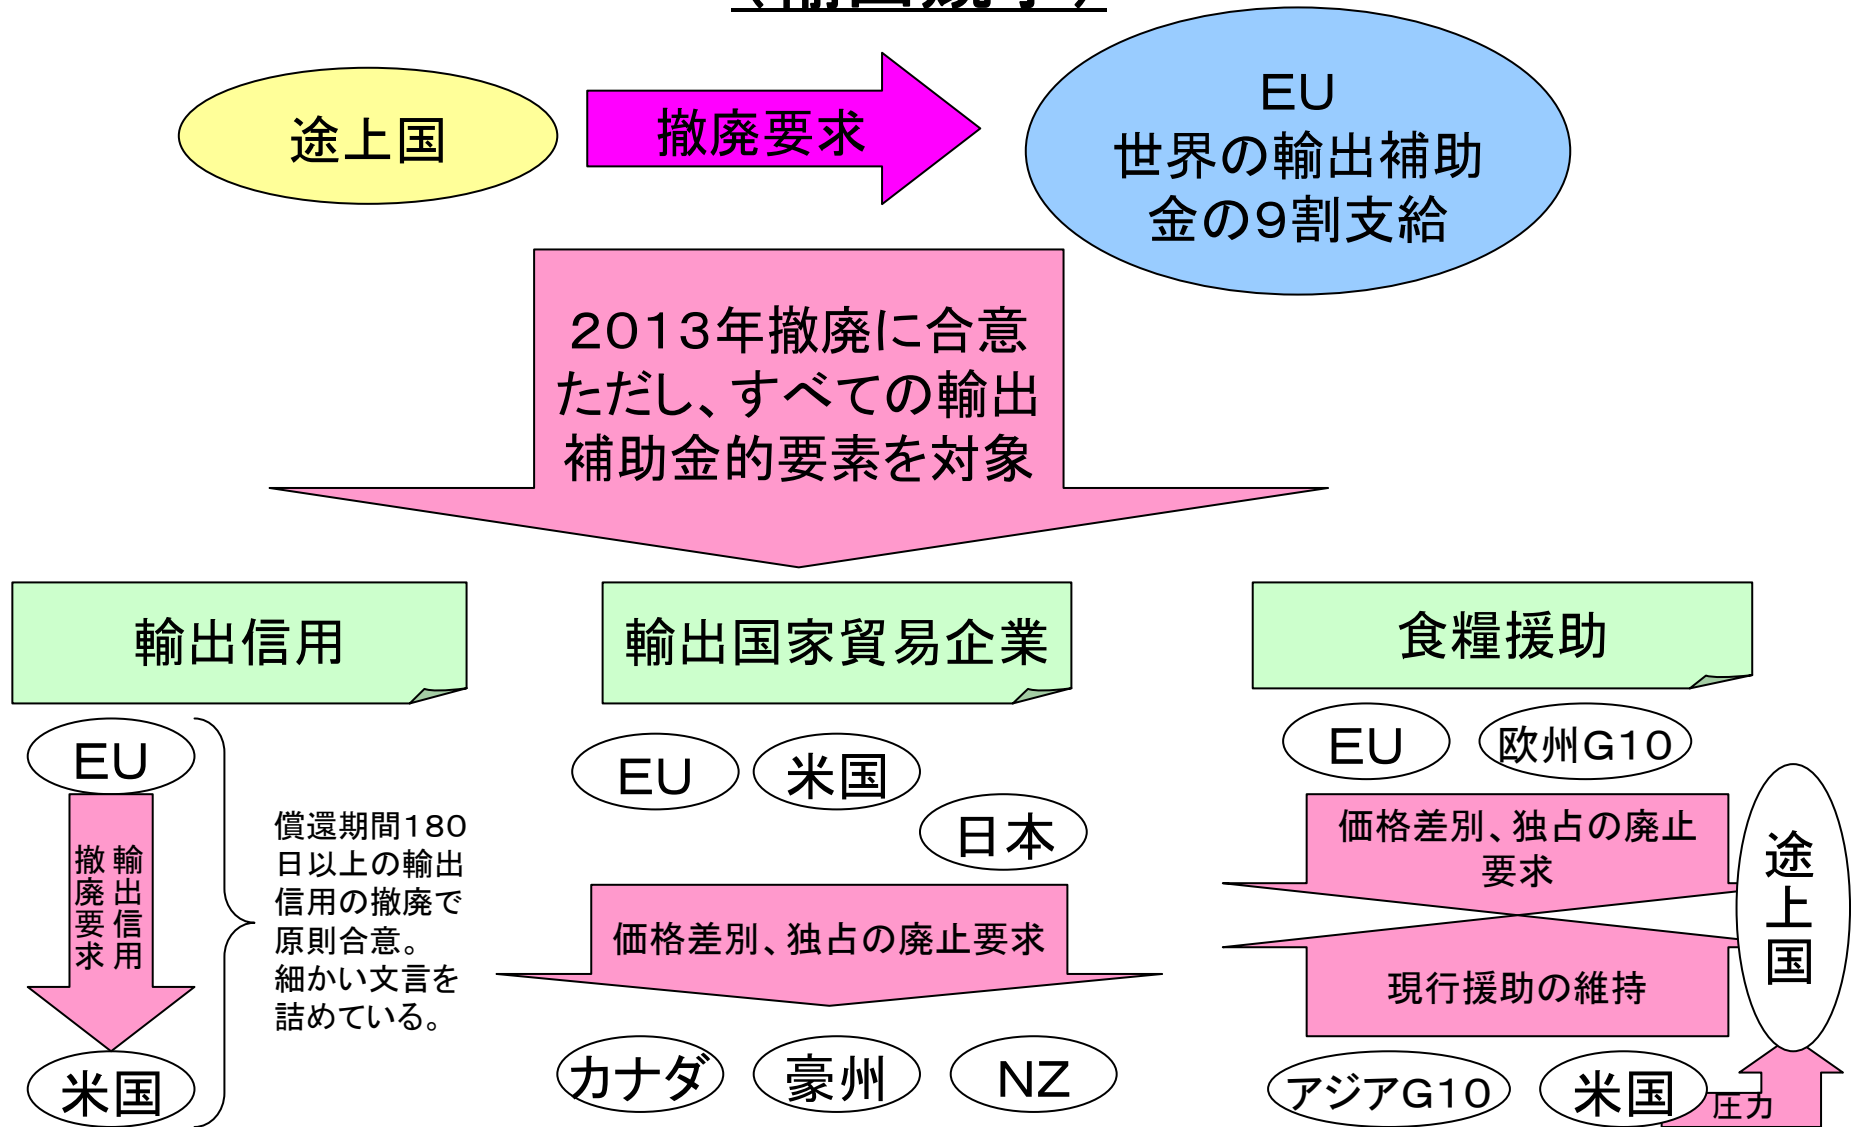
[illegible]

途上国

撤廃要求

EU
世界の輸出補助金の9割支給

2013年撤廃に合意
ただし、すべての輸出補助金的要素を対象

輸出信用

輸出国家貿易企業

食糧援助

EU

輸出信用撤廃要求

米国

償還期間180日以上の輸出信用の撤廃で原則合意。細かい文言を詰めている。

EU

米国

日本

価格差別、独占の廃止要求

カナダ

豪州

NZ

EU

欧州G10

価格差別、独占の廃止要求

現行援助の維持

途上国

アジアG10

米国

圧力